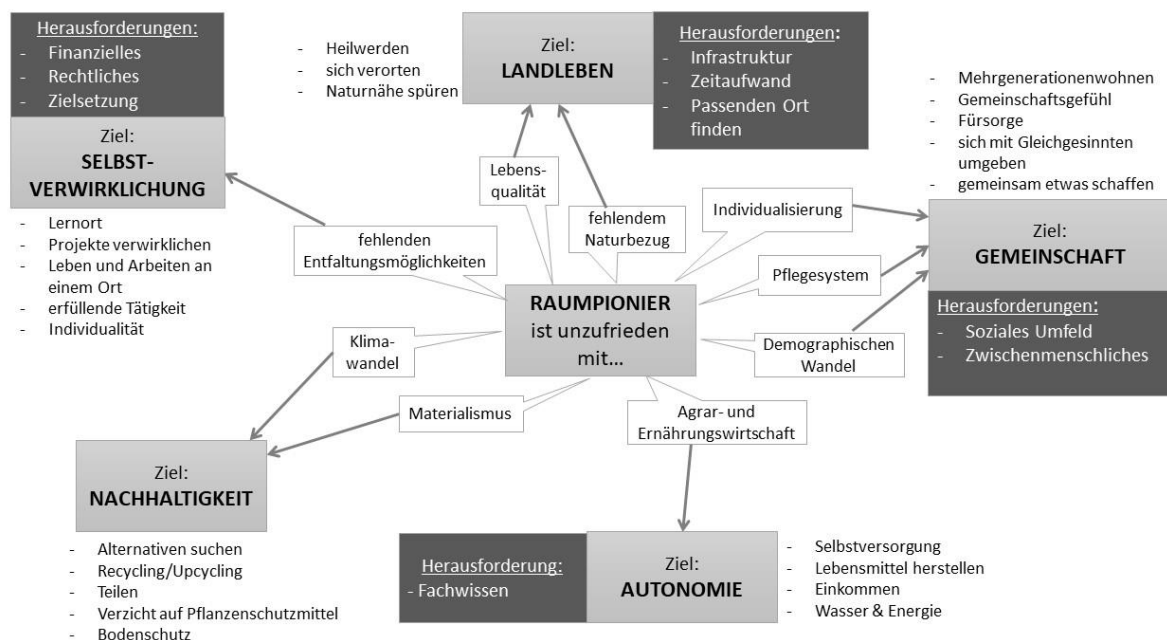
Herausforderungen:
- Finanzielles
- Rechtliches
- Zielsetzung

Ziel:
SELBST-
VERWIRKLICHUNG

- Lernort
- Projekte verwirklichen
- Leben und Arbeiten an einem Ort
- erfüllende Tätigkeit
- Individualität

- Heilwerden
- sich verorten
- Naturnähe spüren

Ziel:
LANDLEBEN

Herausforderungen:
- Infrastruktur
- Zeitaufwand
- Passenden Ort finden

- Mehrgenerationenwohnen
- Gemeinschaftsgefühl
- Fürsorge
- sich mit Gleichgesinnten umgeben
- gemeinsam etwas schaffen

Ziel:
GEMEINSCHAFT

Herausforderungen:
- Soziales Umfeld
- Zwischenmenschliches

Lebens-
qualität

fehlendem
Naturbezug

Individualisierung

fehlenden
Entfaltungsmöglichkeiten

Pflegesystem

RAUMPIONIER
ist unzufrieden
mit...

Klima-
wandel

Demographischen
Wandel

Materialismus

Agrar- und
Ernährungswirtschaft

Ziel:
NACHHALTIGKEIT

- Alternativen suchen
- Recycling/Upcycling
- Teilen
- Verzicht auf Pflanzenschutzmittel
- Bodenschutz

Herausforderung:
- Fachwissen

Ziel:
AUTONOMIE

- Selbstversorgung
- Lebensmittel herstellen
- Einkommen
- Wasser & Energie